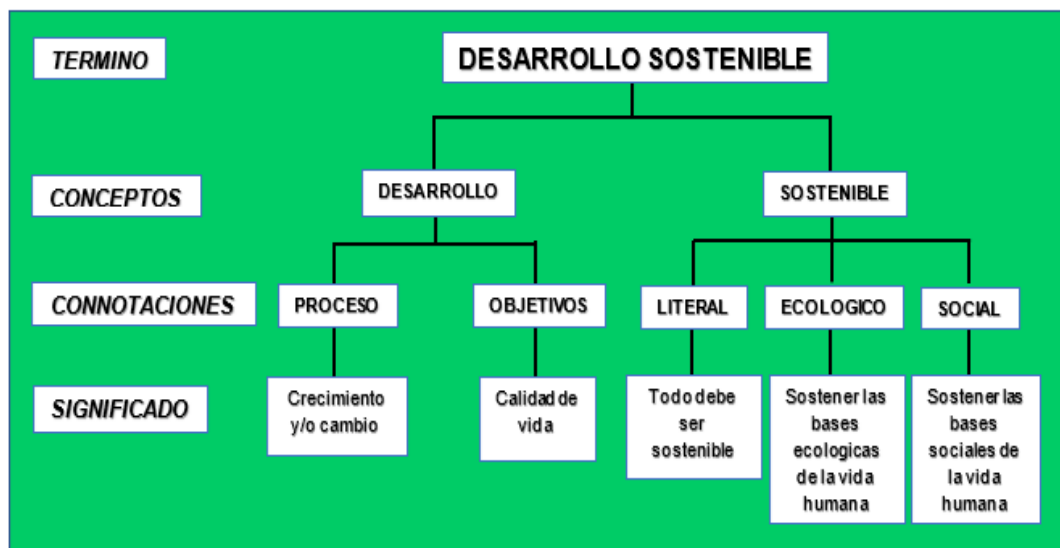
TERMINO

DESARROLLO SOSTENIBLE

CONCEPTOS

DESARROLLO

SOSTENIBLE

CONNOTACIONES

PROCESO

OBJETIVOS

LITERAL

ECOLOGICO

SOCIAL

SIGNIFICADO

Crecimiento y/o cambio

Calidad de vida

Todo debe ser sostenible

Sostener las bases ecologicas de la vida humana

Sostener las bases sociales de la vida humana